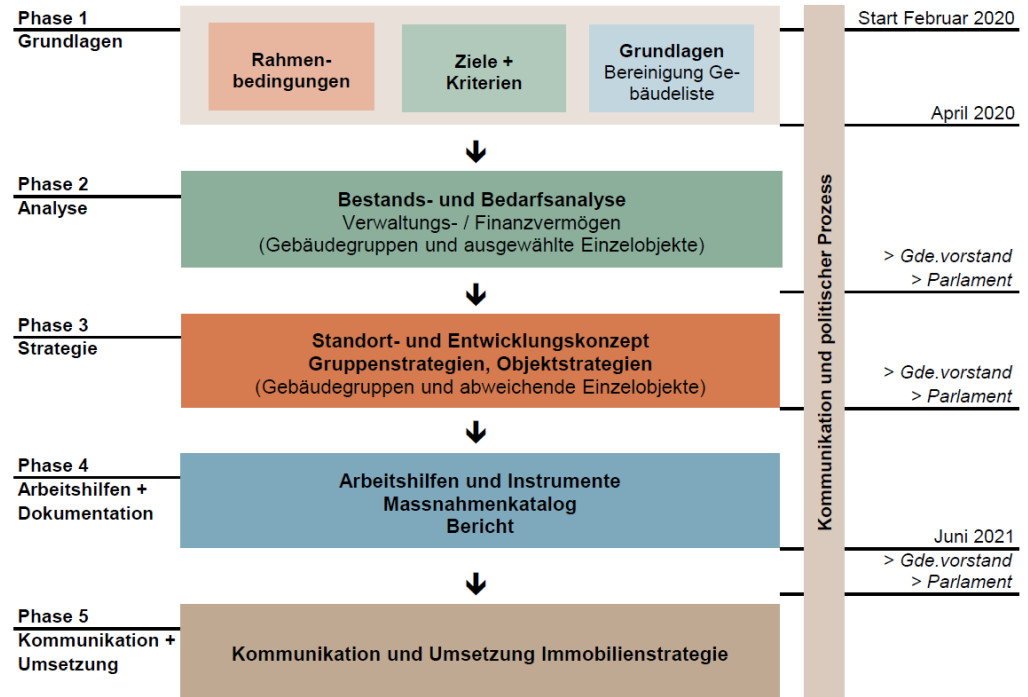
Phase 1
Grundlagen

Rahmenbedingungen

Ziele + Kriterien

Grundlagen
Bereinigung Gebäudeliste

Start Februar 2020

April 2020

Phase 2
Analyse

Bestands- und Bedarfsanalyse
Verwaltungs- / Finanzvermögen
(Gebäudegruppen und ausgewählte Einzelobjekte)

> Gde.vorstand
> Parlament

Phase 3
Strategie

Standort- und Entwicklungskonzept
Gruppenstrategien, Objektstrategien
(Gebäudegruppen und abweichende Einzelobjekte)

> Gde.vorstand
> Parlament

Phase 4
Arbeitshilfen + Dokumentation

Arbeitshilfen und Instrumente
Massnahmenkatalog
Bericht

Juni 2021
> Gde.vorstand
> Parlament

Phase 5
Kommunikation + Umsetzung

Kommunikation und Umsetzung Immobilienstrategie

Kommunikation und politischer Prozess